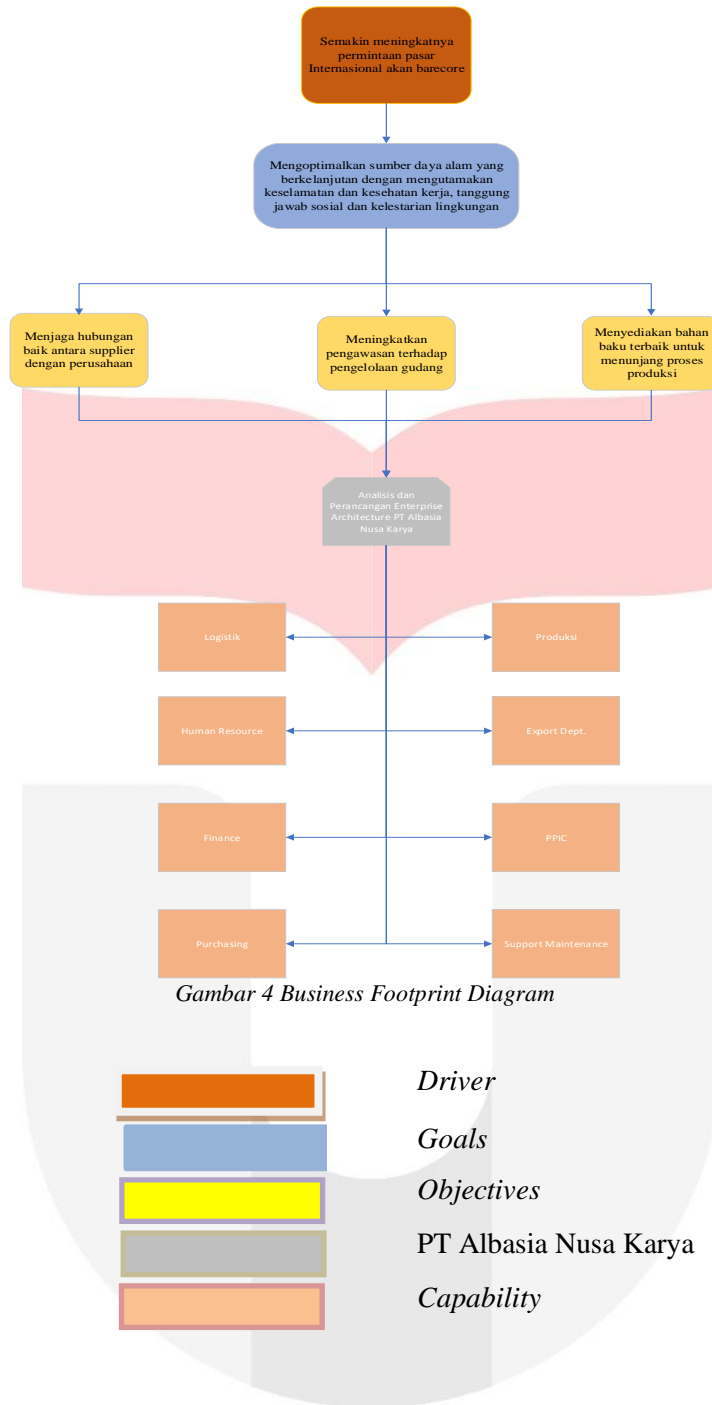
Semakin meningkatnya permintaan pasar Internasional akan barecore

Mengoptimalkan sumber daya alam yang berkelanjutan dengan mengutamakan keselamatan dan kesehatan kerja, tanggung jawab sosial dan kelestarian lingkungan

Menjaga hubungan baik antara supplier dengan perusahaan

Meningkatkan pengawasan terhadap pengelolaan gudang

Menyediakan bahan baku terbaik untuk menunjang proses produksi

Analisis dan Perancangan Enterprise Architecture PT Albasia Nusa Karya

Logistik

Produksi

Human Resource

Export Dept.

Finance

PPIC

Purchasing

Support Maintenance

Gambar 4 Business Footprint Diagram

Driver

Goals

Objectives

PT Albasia Nusa Karya

Capability